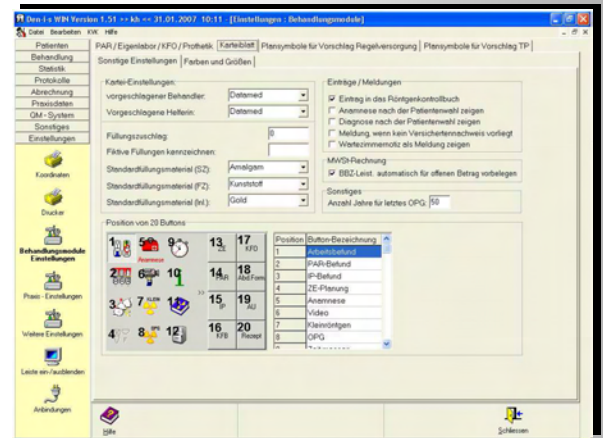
Den-i-s WIN Version 1.51 >> kb << 31.01.2007 10:11 : [Einstellungen : Behandlungsmodule]

Datei Bearbeiten KVK Hilfe

Patienten
Behandlung
Statistik
Protokolle
Abrechnung
Praxisdaten
QM - System
Sonstiges
Einstellungen

Koordinaten
Drucker
Behandlungsmodule Einstellungen
Praxis - Einstellungen
Weitere Einstellungen
Leiste ein-/ausblenden
Anbindungen

PAR / Eigenlabor / KFO / Prothetik | Karteiblatt | Plansymbole für Vorschlag Regelversorgung | Plansymbole für Vorschlag TP

Sonstige Einstellungen | Farben und Größen

Kartei-Einstellungen:
vorgeschlagener Behandler: Datamed
Vorgeschlagene Helferin: Datamed
Füllungszuschlag: 0
Fiktive Füllungen kennzeichnen:
Standardfüllungsmaterial (SZ): Amalgam
Standardfüllungsmaterial (FZ): Kunststoff
Standardfüllungsmaterial (Inl.): Gold

Einträge / Meldungen
Eintrag in das Röntgenkontrollbuch
Anamnese nach der Patientenwahl zeigen
Diagnose nach der Patientenwahl zeigen
Meldung, wenn kein Versichertennachweis vorliegt
Wartezimmernotiz als Meldung zeigen

MWSt-Rechnung
BBZ-Leist. automatisch für offenen Betrag vorbelegen

Sonstiges
Anzahl Jahre für letztes OPG: 50

Position von 20 Buttons

Anamnese
13 ZE
17 KFO
14 PAR
18 Abd.Form
15 IP
19 AU
16 KFB
20 Rezept

| Position | Button-Bezeichnung |
|---|---|
| 1 | Arbeitsbefund |
| 2 | PAR-Befund |
| 3 | IP-Befund |
| 4 | ZE-Planung |
| 5 | Anamnese |
| 6 | Video |
| 7 | Kleinröntgen |
| 8 | OPG |

Hilfe
Schliessen